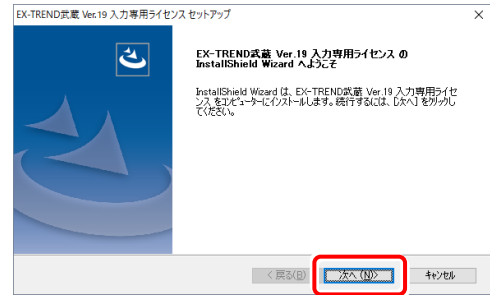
EX-TREND武蔵 Ver.19 入力専用ライセンス セットアップ

×

EX-TREND武蔵 Ver.19 入力専用ライセンス の InstallShield Wizard へようこそ

InstallShield Wizard は、EX-TREND武蔵 Ver.19 入力専用ライセンス をコンピューターにインストールします。続行するには、[次へ] をクリックしてください。

< 戻る(B)

次へ (N)>

キャンセル